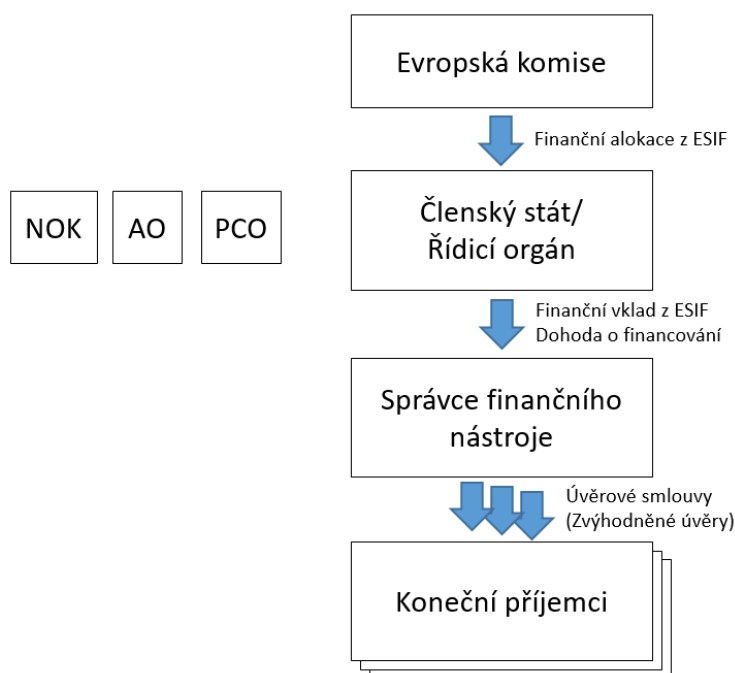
Evropská komise

Finanční alokace z ESIF

NOK

AO

PCO

Členský stát/ Řídicí orgán

Finanční vklad z ESIF
Dohoda o financování

Správce finančního nástroje

Úvěrové smlouvy
(Zvýhodněné úvěry)

Koneční příjemci